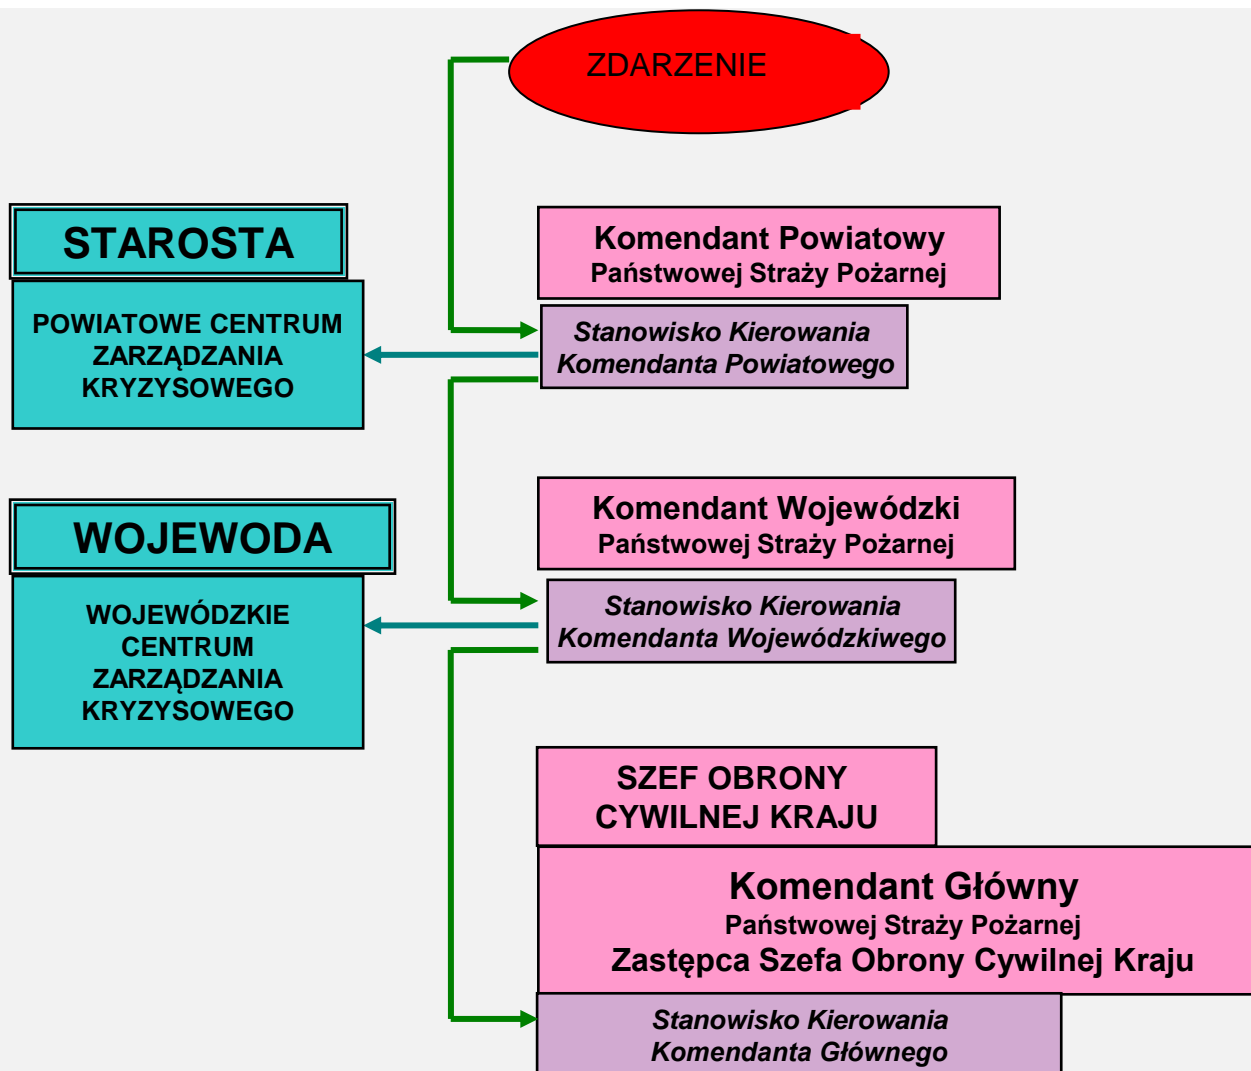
ZDARZENIE

STAROSTA

POWIATOWE CENTRUM ZARZĄDZANIA KRYZYSOWEGO

Komendant Powiatowy
Państwowej Straży Pożarnej

Stanowisko Kierowania
Komendanta Powiatowego

WOJEWODA

WOJEWÓDZKIE CENTRUM ZARZĄDZANIA KRYZYSOWEGO

Komendant Wojewódzki
Państwowej Straży Pożarnej

Stanowisko Kierowania
Komendanta Wojewódzkiwego

SZEF OBRONY CYWILNEJ KRAJU

Komendant Główny
Państwowej Straży Pożarnej
Zastępca Szefa Obrony Cywilnej Kraju

Stanowisko Kierowania
Komendanta Głównego